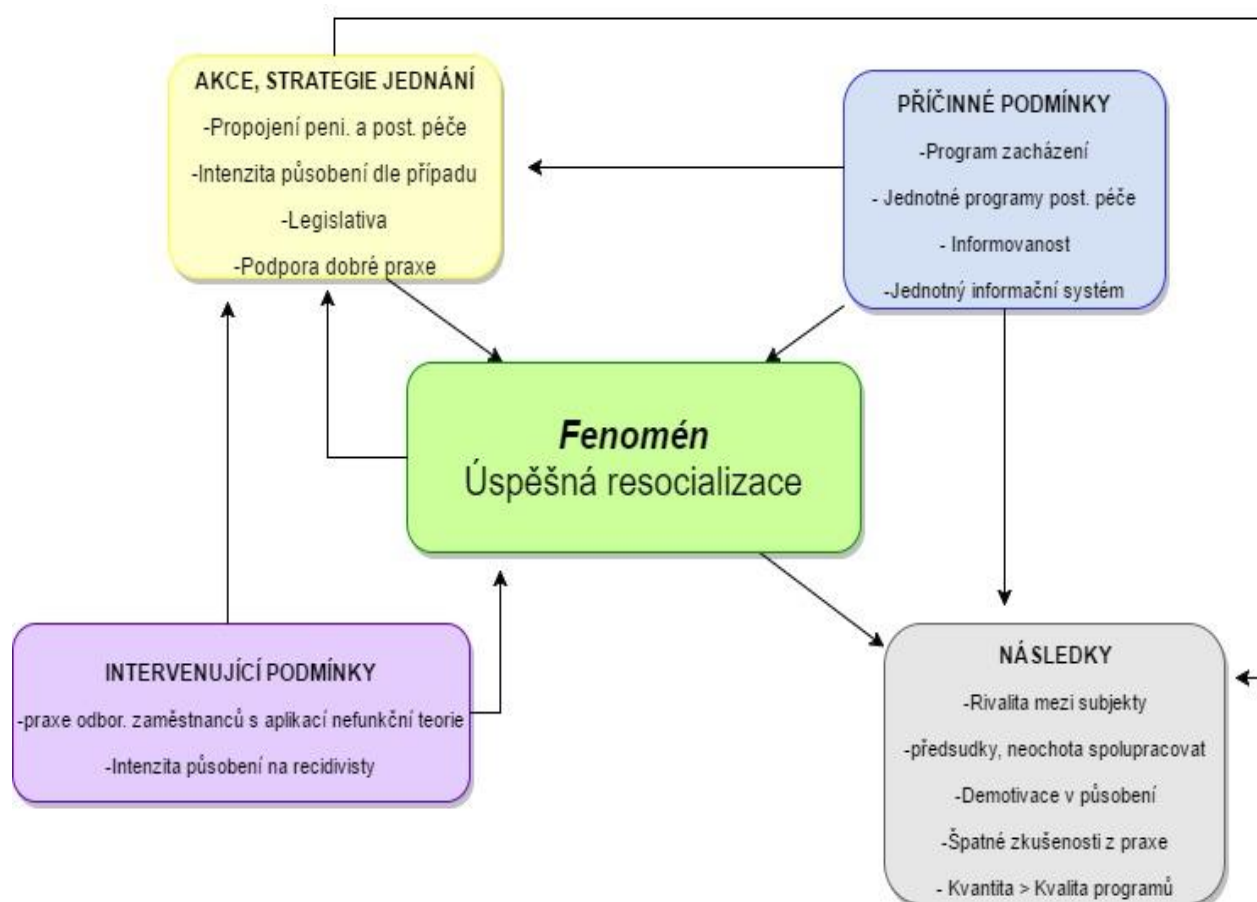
AKCE, STRATEGIE JEDNÁNÍ

-Propojení peni. a post. péče

-Intenzita působení dle případu

-Legislativa

-Podpora dobré praxe

PŘÍČINNÉ PODMÍNKY

-Program zacházení

- Jednotné programy post. péče

- Informovanost

-Jednotný informační systém

*Fenomén*
Úspěšná resocializace

INTERVENUJÍCÍ PODMÍNKY

-praxe odbor. zaměstnanců s aplikací nefunkční teorie

-Intenzita působení na recidivisty

NÁSLEDKY

-Rivalita mezi subjekty

-předsudky, neochota spolupracovat

-Demotivace v působení

-Špatné zkušenosti z praxe

- Kvantita > Kvalita programů